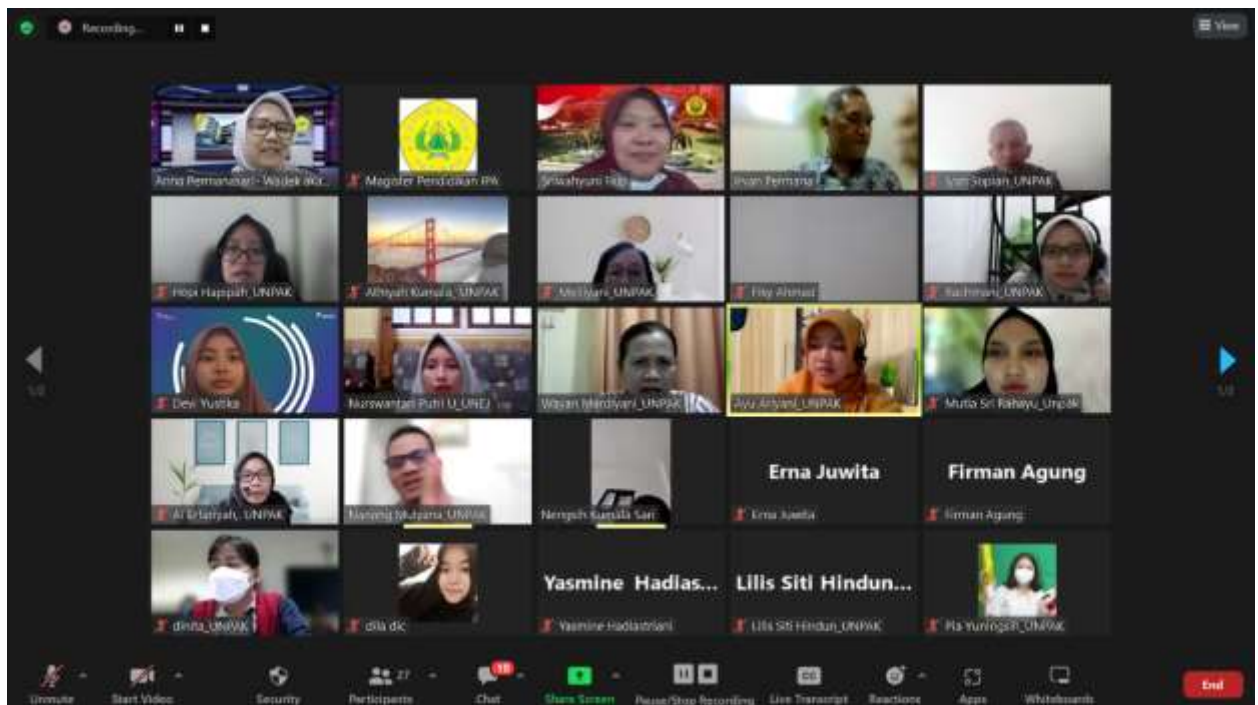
Recording...

View

Anna Permanasari - Wadek Akt...
Magister Pendidikan IPA
Sriwahyuni Tejo
Irvan Permana
Ivan Sopian_UNPAK

Hopi Happijah_UNPAK
Alfiyah Kurnia_UNPAK
Mulyani_UNPAK
Fitry Ahmad
Rachmani_UNPAK

Devi Yustika
Nurswantari Putri U_UNEJ
Wayan Merdiyani_UNPAK
Ayu Ariyani_UNPAK
Mutia Sri Rahayu_Unpak

Ai Erlianyah_UNPAK
Nanang Mulyana_UNPAK
Nengsih Kumala Sari
Erna Juwita
Erna Juwita
Firman Agung
Firman Agung

dinita_UNPAK
dila dic
Yasmine Hadias...
Yasmine Hadiastriani
Lilis Siti Hindun...
Lilis Siti Hindun_UNPAK
Pia Yuningsih_UNPAK

1/2
1/2

Unmute
Start Video
Security
Participants 27
Chat 18
Share Screen
Pause/Stop Recording
Live Transcript
Reactions
Apps
Whiteboards
End